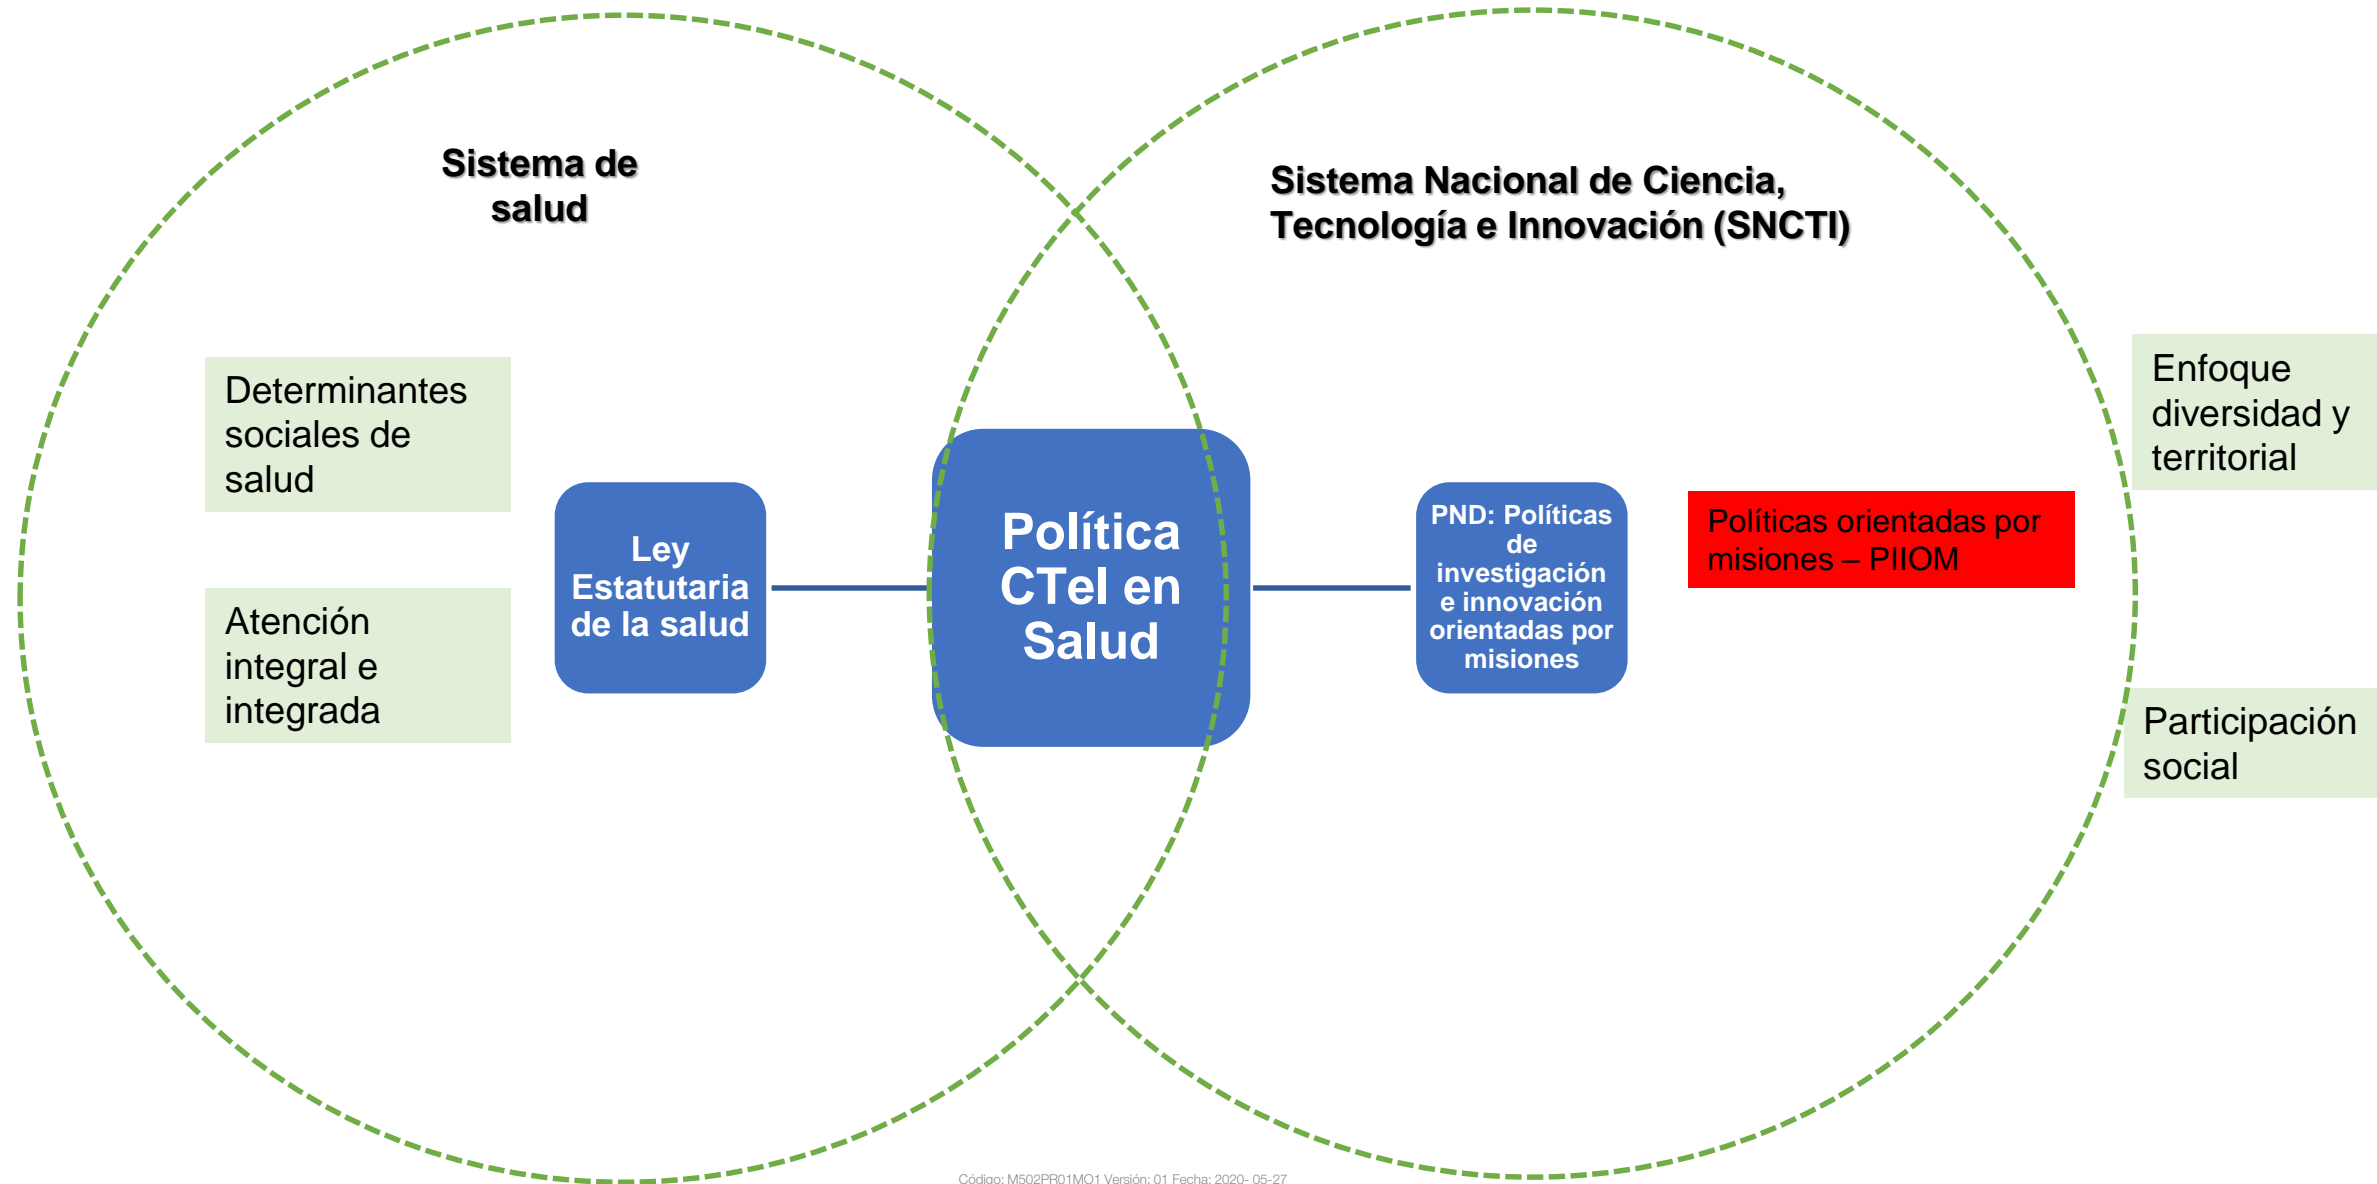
Sistema de salud

Sistema Nacional de Ciencia, Tecnología e Innovación (SNCTI)

Determinantes sociales de salud

Atención integral e integrada

Ley Estatutaria de la salud

Política CTeI en Salud

PND: Políticas de investigación e innovación orientadas por misiones

Políticas orientadas por misiones – PIIOM

Enfoque diversidad y territorial

Participación social

Código: M502PR01MO1 Versión: 01 Fecha: 2020- 05-27